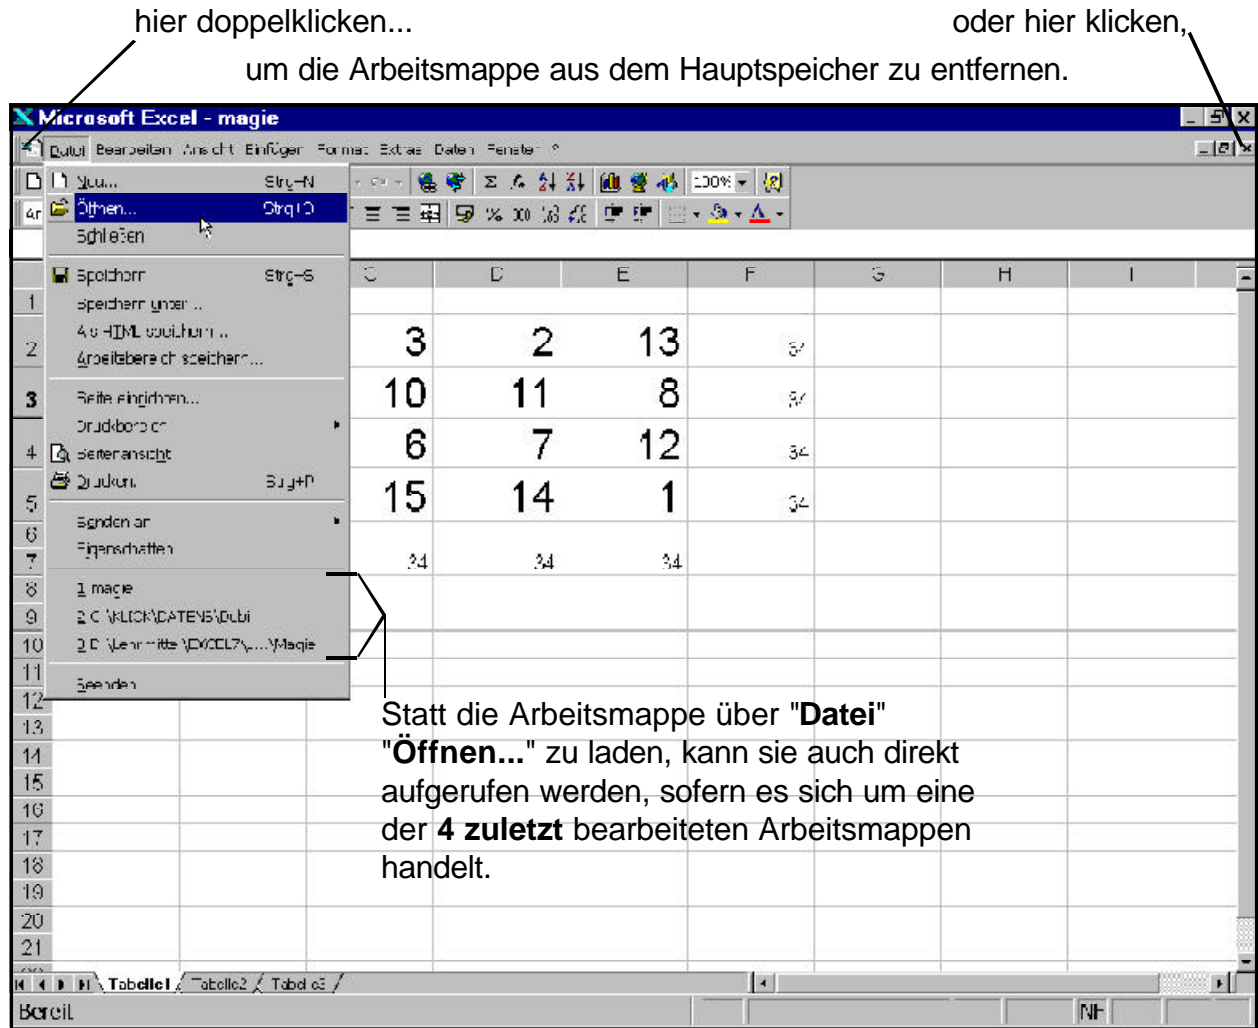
hier doppelklicken...

oder hier klicken,

um die Arbeitsmappe aus dem Hauptspeicher zu entfernen.

Microsoft Excel - magie

Datei Bearbeiten Ansicht Einfügen Format Extras Daten Fenster ?

Neu... Strg+N
Öffnen... Strg+O
Schließen
Speichern Strg+S
Speichern unter...
Als HTML speichern...
Arbeitsbereich speichern...
Seite einrichten...
Druckbereich
Seitenansicht
Drucken... Strg+P
Senden an
Eigenschaften
1 magie
2 C:\KLICK\DATEN\Dubi
3 D:\Lernmittel\EXCEL7\...\Magie
Beenden

100%

| | C | D | E | F | G | H | I |
|---|---|---|---|---|---|---|---|
| 1 | | | | | | | |
| 2 | 3 | 2 | 13 | 34 | | | |
| 3 | 10 | 11 | 8 | 34 | | | |
| 4 | 6 | 7 | 12 | 34 | | | |
| 5 | 15 | 14 | 1 | 34 | | | |
| 6 | | | | | | | |
| 7 | 34 | 34 | 34 | | | | |

8 9 10 11 12 13 14 15 16 17 18 19 20 21

Statt die Arbeitsmappe über "**Datei**" "**Öffnen...**" zu laden, kann sie auch direkt aufgerufen werden, sofern es sich um eine der **4 zuletzt** bearbeiteten Arbeitsmappen handelt.

Tabelle1 Tabelle2 Tabelle3

Bereit NF